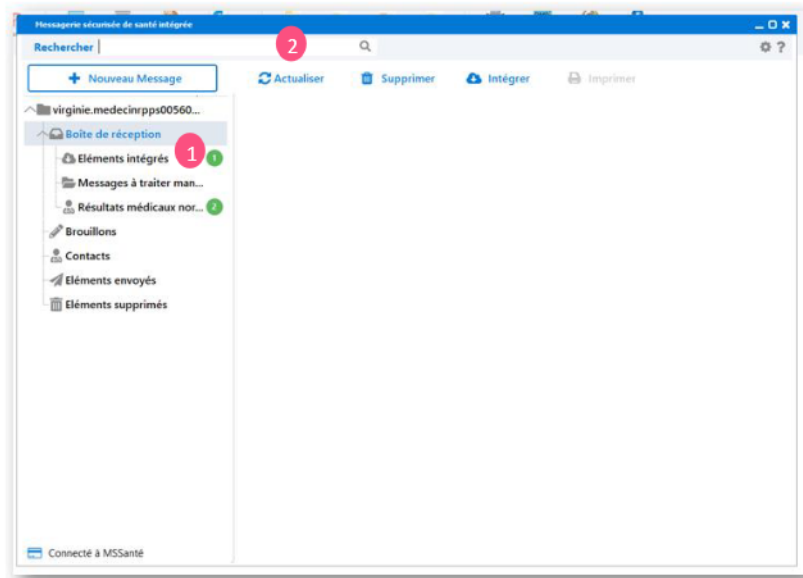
Messagerie sécurisée de santé intégrée

_ □ ×

Rechercher

2

⚙ ?

+ Nouveau Message

Actualiser

Supprimer

Intégrer

Imprimer

virginie.medecinrpps00560...

Boîte de réception

1

Eléments intégrés 1

Messages à traiter man...

Résultats médicaux nor... 2

Brouillons

Contacts

Eléments envoyés

Eléments supprimés

Connecté à MSSanté